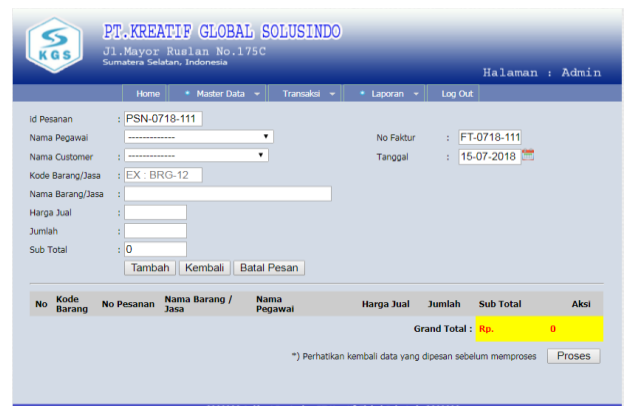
KGS

PT.KREATIF GLOBAL SOLUSINDO
Jl.Mayor Ruslan No.175C
Sumatera Selatan, Indonesia

Halaman : Admin

Home | Master Data | Transaksi | Laporan | Log Out

Id Pesanan : PSN-0718-111
Nama Pegawai : -------------
Nama Customer : -------------
Kode Barang/Jasa : EX : BRG-12
Nama Barang/Jasa :
Harga Jual :
Jumlah :
Sub Total : 0

No Faktur : FT-0718-111
Tanggal : 15-07-2018

Tambah | Kembali | Batal Pesan

| No | Kode Barang | No Pesanan | Nama Barang / Jasa | Nama Pegawai | Harga Jual | Jumlah | Sub Total | Aksi |
|---|---|---|---|---|---|---|---|---|

Grand Total : Rp. 0

*) Perhatikan kembali data yang dipesan sebelum memproses

Proses